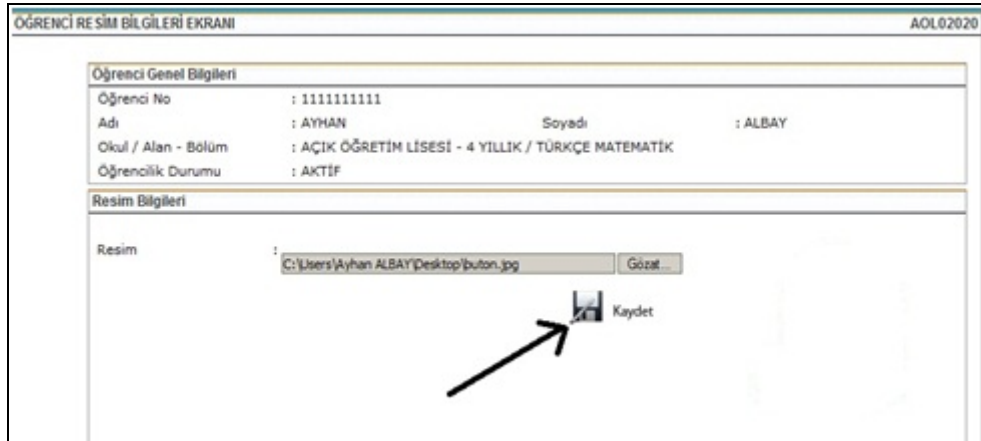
ÖĞRENCİ RESİM BİLGİLERİ EKRANI

AOL02020

Öğrenci Genel Bilgileri

| | | | |
|---|---|---|---|
| Öğrenci No | : 1111111111 | | |
| Adı | : AYHAN | Soyadı | : ALBAY |
| Okul / Alan - Bölüm | : AÇIK ÖĞRETİM LİSESİ - 4 YILLIK / TÜRKÇE MATEMATİK | | |
| Öğrencilik Durumu | : AKTİF | | |

Resim Bilgileri

Resim :

C:\Users\Ayhan ALBAY\Desktop\buton.jpg

Gözat...

Kaydet